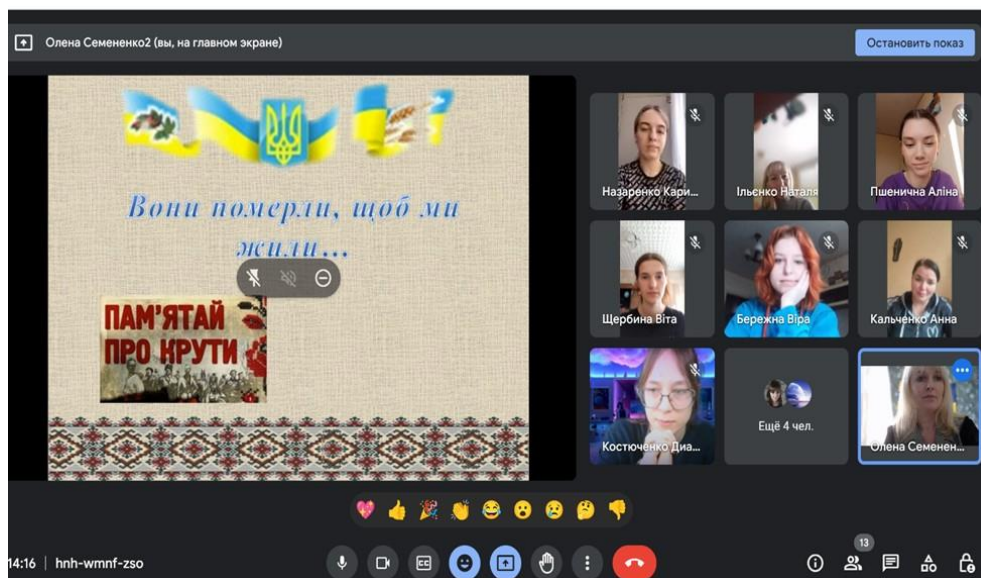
Олена Семененко2 (вы, на главном экране)

Остановить показ

Вони померли, щоб ми жили...

ПАМ'ЯТАЙ ПРО КРУТИ

Назаренко Кари...

Ільєнко Наталя

Пшенична Аліна

Щербина Віта

Бережна Віра

Кальченко Анна

Костюченко Диа...

Ещё 4 чел.

Олена Семенен...

14:16 | hnh-wmnf-zso

13